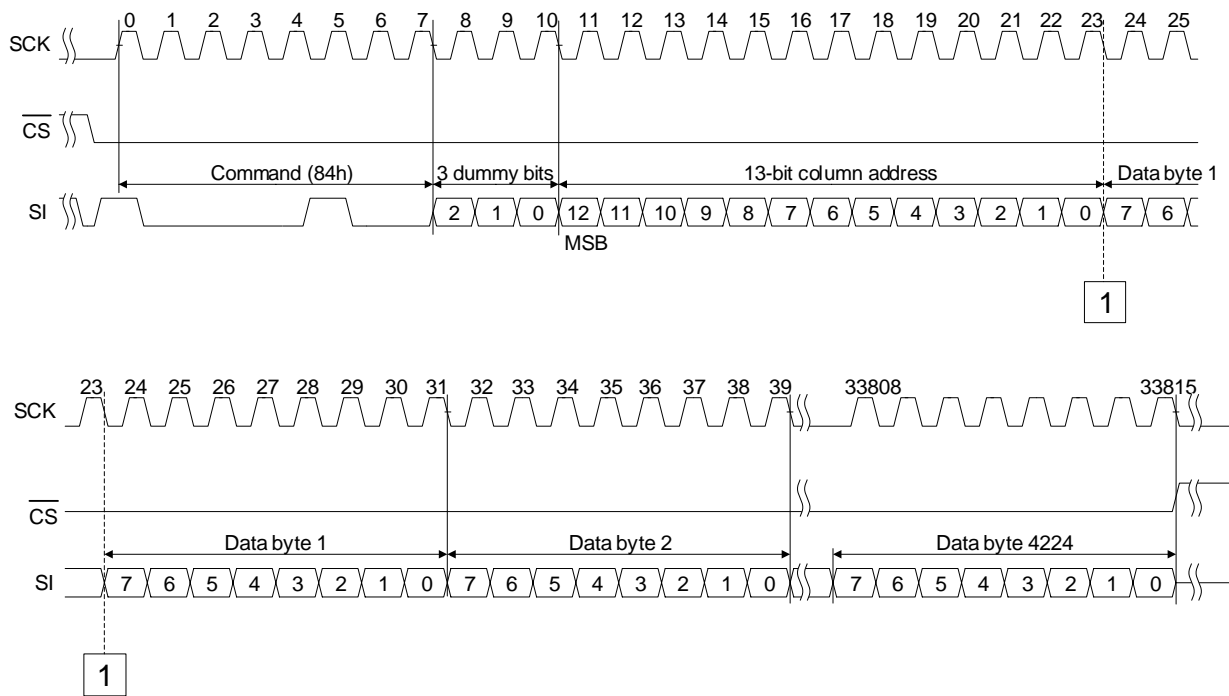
SCK
0 1 2 3 4 5 6 7 8 9 10 11 12 13 14 15 16 17 18 19 20 21 22 23 24 25

$\overline{CS}$

Command (84h)
3 dummy bits
13-bit column address
Data byte 1

SI
2 1 0 12 11 10 9 8 7 6 5 4 3 2 1 0 7 6
MSB

1

23 24 25 26 27 28 29 30 31 32 33 34 35 36 37 38 39 33808 33815
SCK

$\overline{CS}$

Data byte 1
Data byte 2
Data byte 4224

SI
7 6 5 4 3 2 1 0 7 6 5 4 3 2 1 0 7 6 5 4 3 2 1 0

1